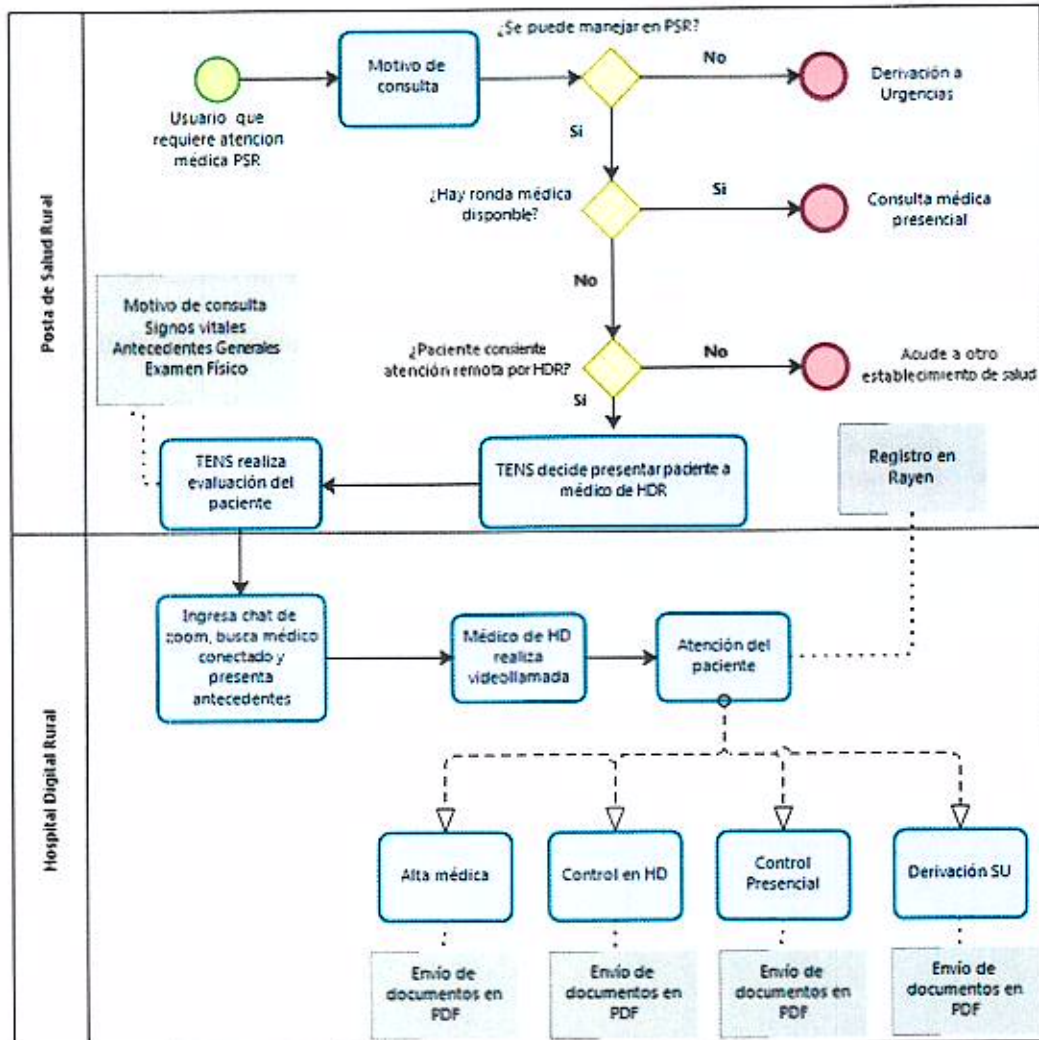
Posta de Salud Rural

Usuario que requiere atencion médica PSR

Motivo de consulta

¿Se puede manejar en PSR?

No

Derivación a Urgencias

Si

¿Hay ronda médica disponble?

Si

Consulta médica presencial

No

Motivo de consulta
Signos vitales
Antecedentes Generales
Examen Físico

¿Paciente consiente atención remota por HDR?

No

Acude a otro establecimiento de salud

Si

TENS realiza evaluación del paciente

TENS decide presentar paciente a médico de HDR

Registro en Rayen

Hospital Digital Rural

Ingresa chat de zoom, busca médico conectado y presenta antecedentes

Médico de HD realiza videollamada

Atención del paciente

Alta médica

Control en HD

Control Presencial

Derivación SU

Envío de documentos en PDF

Envío de documentos en PDF

Envío de documentos en PDF

Envío de documentos en PDF